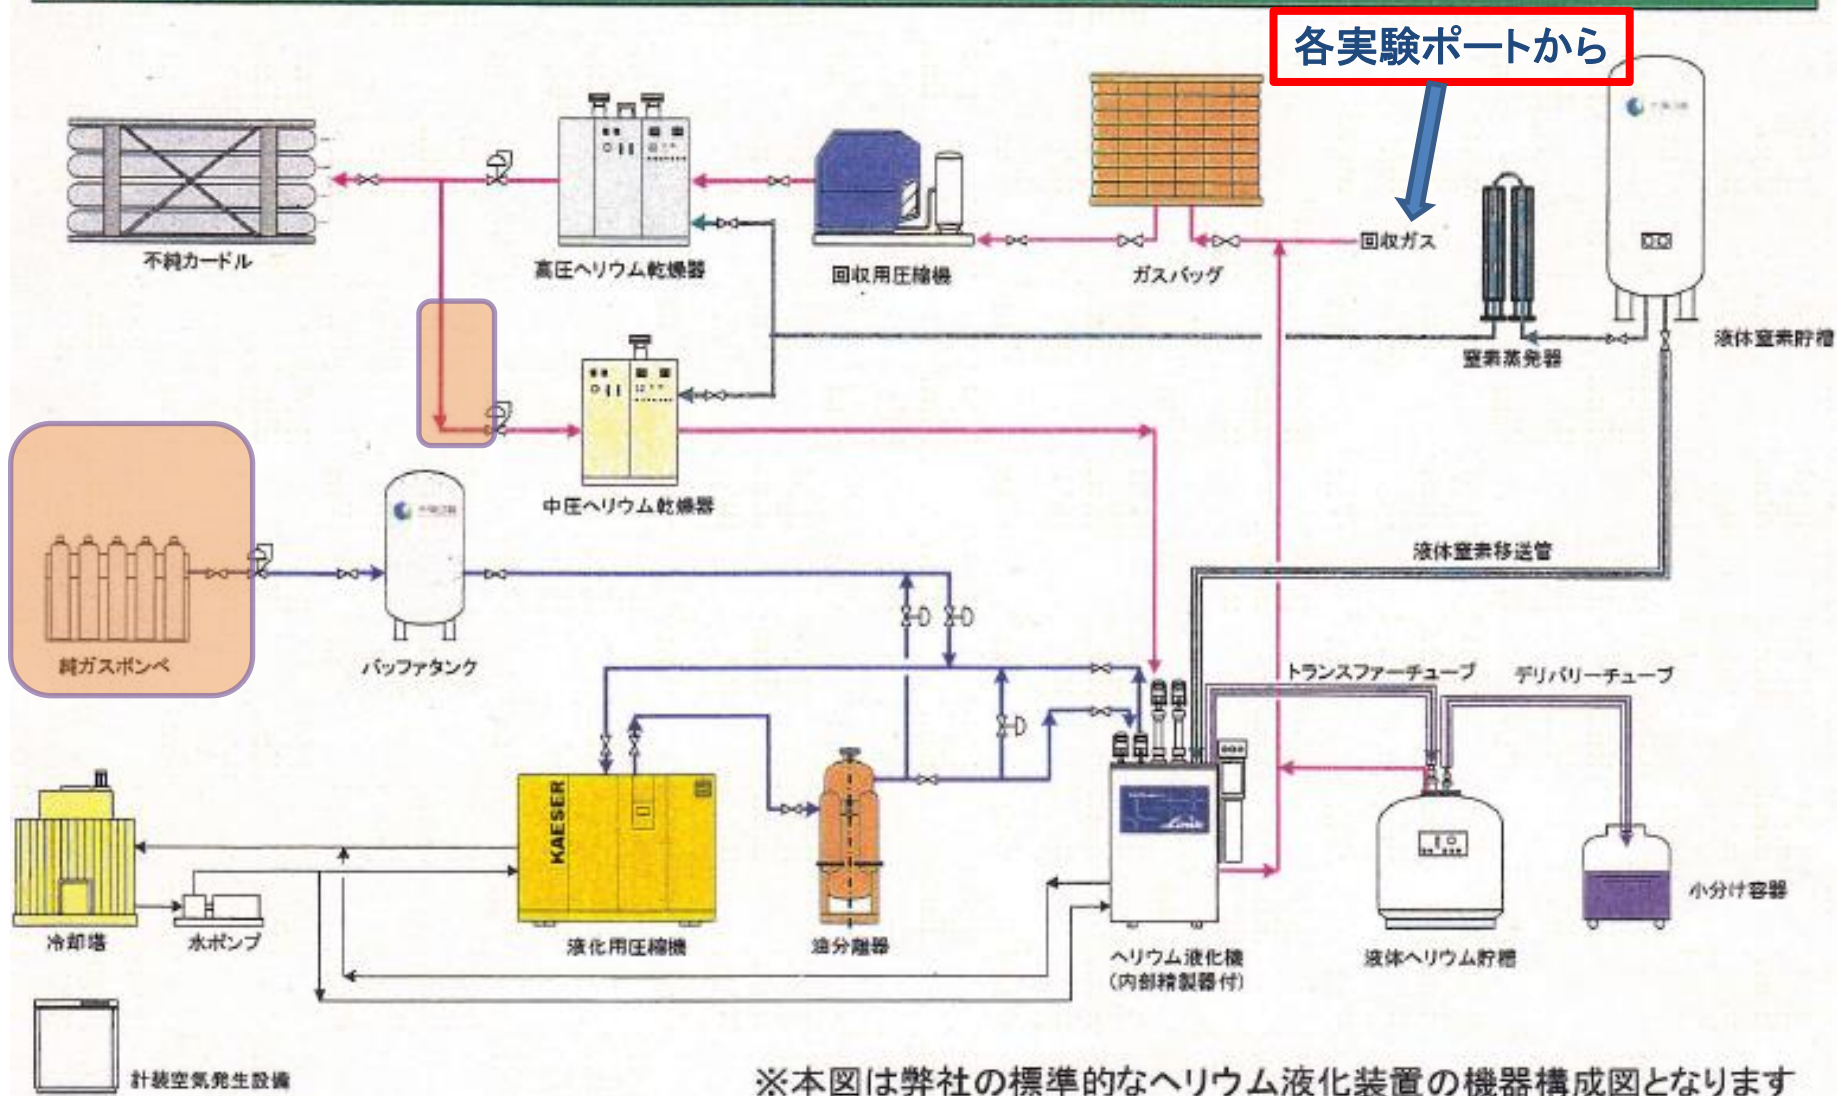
各実験ポートから

不純カードル

高圧ヘリウム乾燥器

回収用圧縮機

ガスバッグ

回収ガス

窒素蒸発器

液体窒素貯槽

中圧ヘリウム乾燥器

純ガスボンベ

バッファタンク

液体窒素移送管

トランスファーチューブ

デリバリーチューブ

KAESER

冷却塔

水ポンプ

液化用圧縮機

油分離器

ヘリウム液化機
(内部精製器付)

液体ヘリウム貯槽

小分け容器

計装空気発生設備

※本図は弊社の標準的なヘリウム液化装置の機器構成図となります